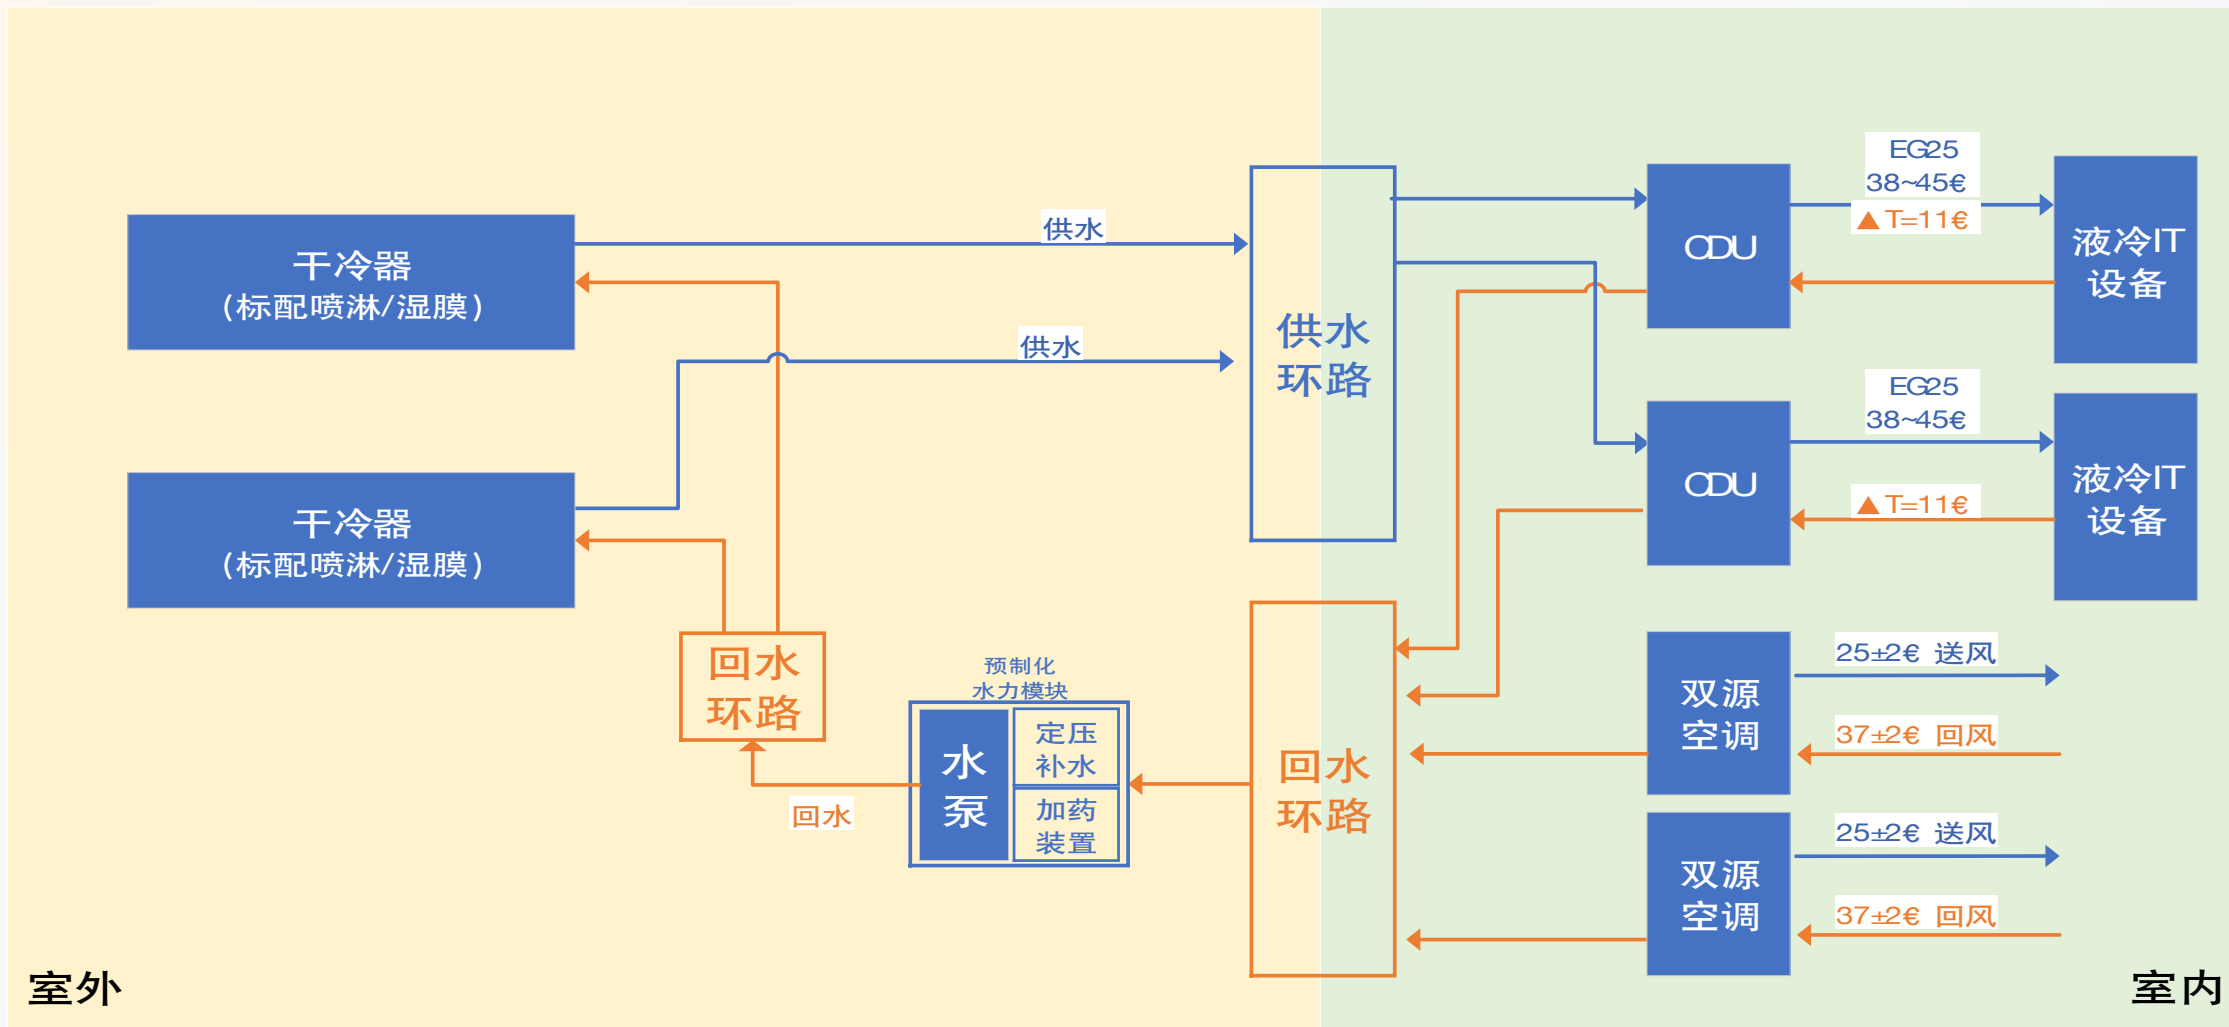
干冷器
（标配喷淋/湿膜）

供水

供水

干冷器
（标配喷淋/湿膜）

回水
环路

预制化
水力模块

水
泵

定压
补水

加药
装置

回水

供水
环路

回水
环路

CDU

EG25
38~45€
▲T=11€

液冷IT
设备

CDU

EG25
38~45€
▲T=11€

液冷IT
设备

双源
空调

25±2€ 送风
37±2€ 回风

双源
空调

25±2€ 送风
37±2€ 回风

室外

室内